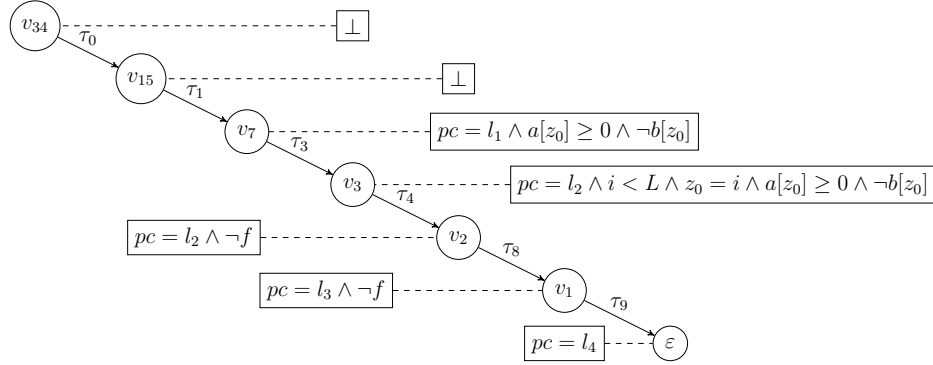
$v_{34}$ $\bot$
$\tau_0$
$v_{15}$ $\bot$
$\tau_1$
$v_7$ $pc = l_1 \wedge a[z_0] \geq 0 \wedge \neg b[z_0]$
$\tau_3$
$v_3$ $pc = l_2 \wedge i < L \wedge z_0 = i \wedge a[z_0] \geq 0 \wedge \neg b[z_0]$
$\tau_4$
$pc = l_2 \wedge \neg f$ $v_2$
$\tau_8$
$pc = l_3 \wedge \neg f$ $v_1$
$\tau_9$
$pc = l_4$ $\varepsilon$